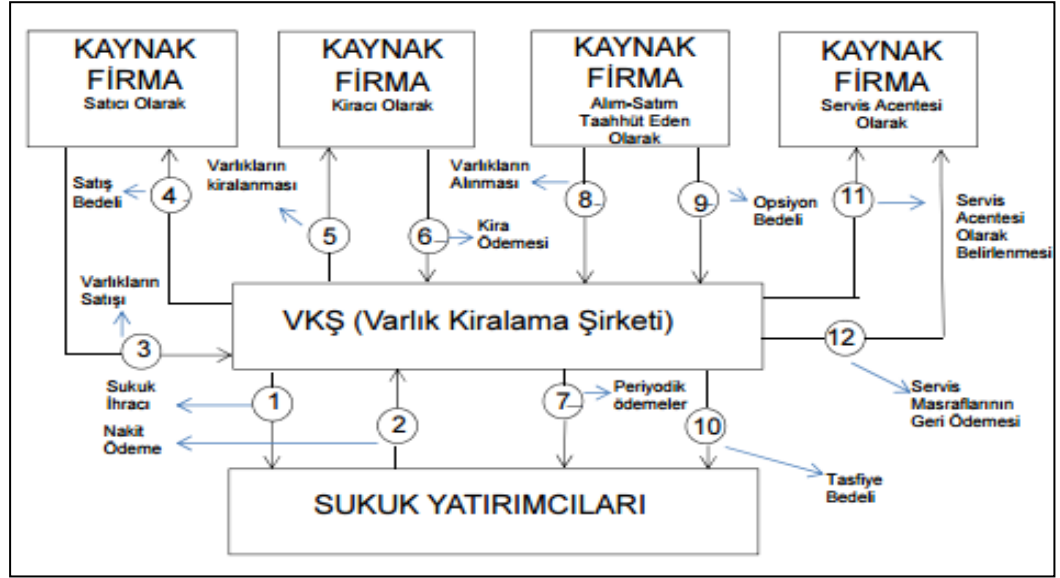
KAYNAK FİRMA
Satıcı Olarak

KAYNAK FİRMA
Kiracı Olarak

KAYNAK FİRMA
Alım-Satım Taahhüt Eden Olarak

KAYNAK FİRMA
Servis Acentesi Olarak

Satış Bedeli
4
Varlıkların kiralanması
5
6
Kira Ödemesi
Varlıkların Alınması
8
9
Opsiyon Bedeli
11
Servis Acentesi Olarak Belirlenmesi

Varlıkların Satışı
3
VKŞ (Varlık Kiralama Şirketi)
12

Sukuk İhracı
1
Nakit Ödeme
2
7
Periyodik ödemeler
10
Servis Masraflarının Geri Ödemesi
Tasfiye Bedeli

SUKUK YATIRIMCILARI